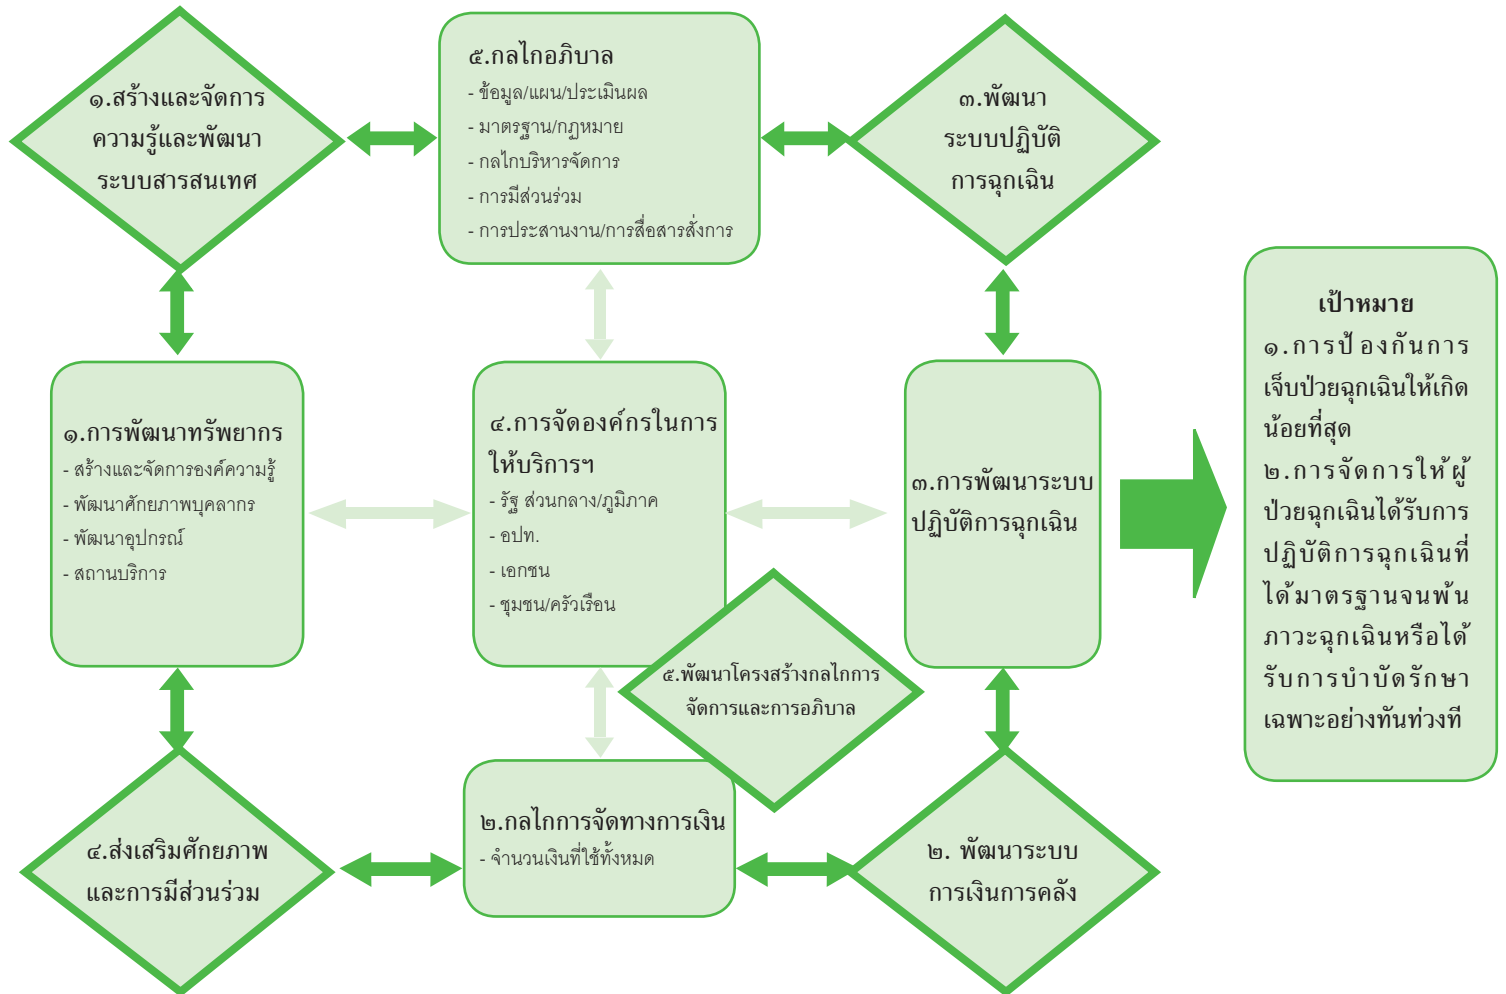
๑.สร้างและจัดการความรู้และพัฒนาระบบสารสนเทศ

๕.กลไกอภิบาล
- ข้อมูล/แผน/ประเมินผล
- มาตรฐาน/กฎหมาย
- กลไกบริหารจัดการ
- การมีส่วนร่วม
- การประสานงาน/การสื่อสารสั่งการ

๓.พัฒนาระบบปฏิบัติการฉุกเฉิน

๑.การพัฒนาทรัพยากร
- สร้างและจัดการองค์ความรู้
- พัฒนาศักยภาพบุคลากร
- พัฒนาอุปกรณ์
- สถานบริการ

๔.การจัดองค์กรในการให้บริการฯ
- รัฐ ส่วนกลาง/ภูมิภาค
- อปท.
- เอกชน
- ชุมชน/ครัวเรือน

๓.การพัฒนาระบบปฏิบัติการฉุกเฉิน

๕.พัฒนาโครงสร้างกลไกการจัดการและการอภิบาล

เป้าหมาย
๑.การป้องกันการเจ็บป่วยฉุกเฉินให้เกิดน้อยที่สุด
๒.การจัดการให้ผู้ป่วยฉุกเฉินได้รับการปฏิบัติการฉุกเฉินที่ได้มาตรฐานจนพ้นภาวะฉุกเฉินหรือได้รับการบำบัดรักษาเฉพาะอย่างทันท่วงที

๔.ส่งเสริมศักยภาพและการมีส่วนร่วม

๒.กลไกการจัดทางการเงิน
- จำนวนเงินที่ใช้ทั้งหมด

๒. พัฒนาระบบการเงินการคลัง